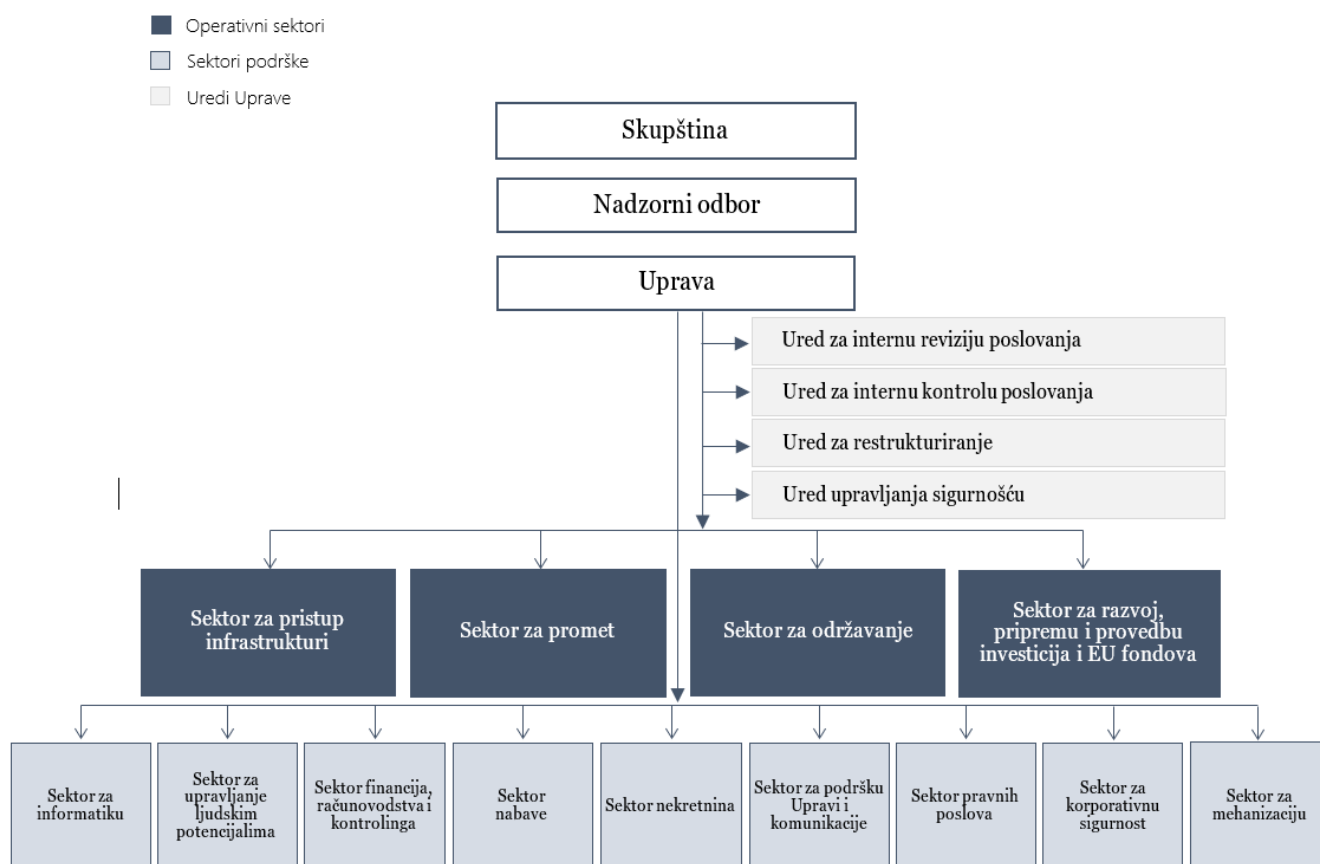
Operativni sektori
Sektori podrške
Uredi Uprave

Skupština

Nadzorni odbor

Uprava

Ured za internu reviziju poslovanja

Ured za internu kontrolu poslovanja

Ured za restrukturiranje

Ured upravljanja sigurnošću

Sektor za pristup infrastrukturi

Sektor za promet

Sektor za održavanje

Sektor za razvoj, pripremu i provedbu investicija i EU fondova

Sektor za informatiku

Sektor za upravljanje ljudskim potencijalima

Sektor financija, računovodstva i kontrolinga

Sektor nabave

Sektor nekretnina

Sektor za podršku Upravi i komunikacije

Sektor pravnih poslova

Sektor za korporativnu sigurnost

Sektor za mehanizaciju